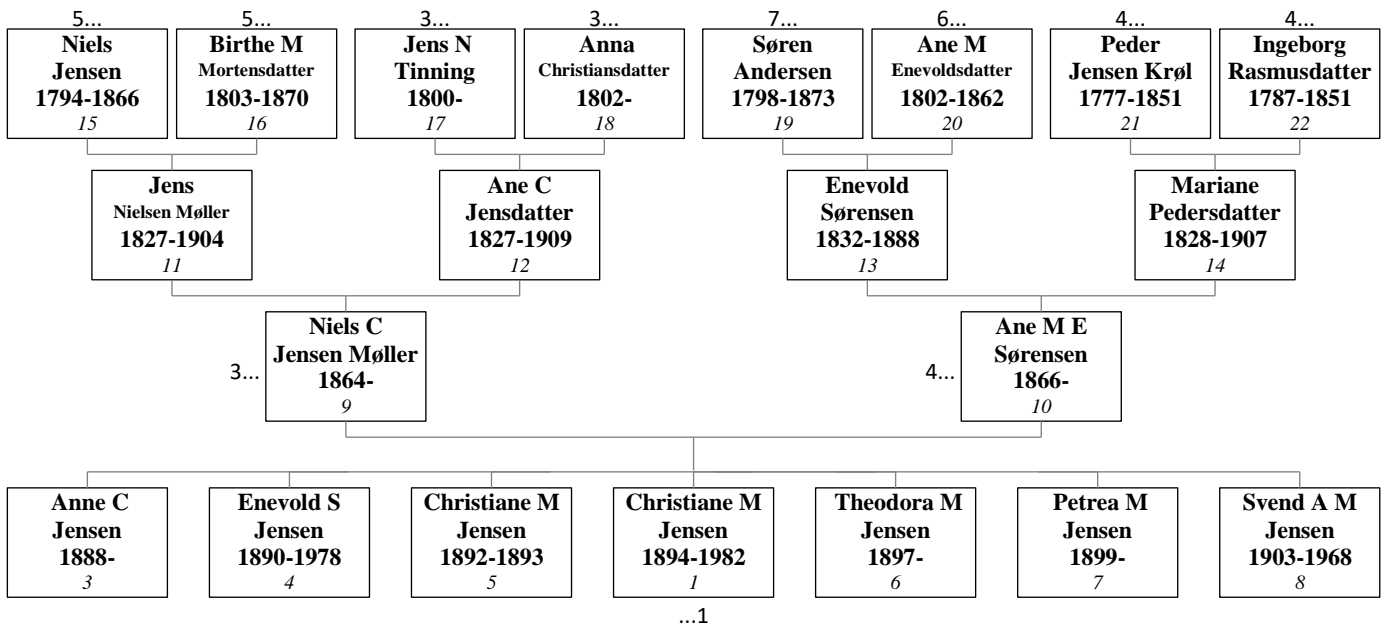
5...
Niels Jensen 1794-1866
*15*

5...
Birthe M Mortensdatter 1803-1870
*16*

3...
Jens N Tinning 1800-
*17*

3...
Anna Christiansdatter 1802-
*18*

7...
Søren Andersen 1798-1873
*19*

6...
Ane M Enevoldsdatter 1802-1862
*20*

4...
Peder Jensen Krøl 1777-1851
*21*

4...
Ingeborg Rasmusdatter 1787-1851
*22*

Jens Nielsen Møller 1827-1904
*11*

Ane C Jensdatter 1827-1909
*12*

Enevold Sørensen 1832-1888
*13*

Mariane Pedersdatter 1828-1907
*14*

3...
Niels C Jensen Møller 1864-
*9*

4...
Ane M E Sørensen 1866-
*10*

Anne C Jensen 1888-
*3*

Enevold S Jensen 1890-1978
*4*

Christiane M Jensen 1892-1893
*5*

Christiane M Jensen 1894-1982
*1*

Theodora M Jensen 1897-
*6*

Petrea M Jensen 1899-
*7*

Svend A M Jensen 1903-1968
*8*

...1